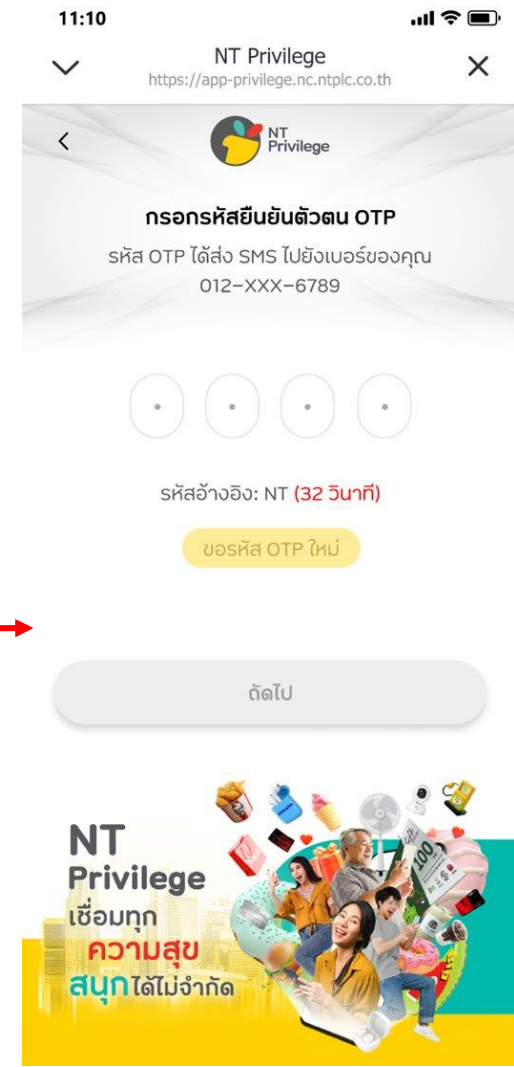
11:10

NT Privilege
https://app-privilege.nc.ntplc.co.th

NT Privilege

กรอกรหัสยืนยันตัวตน OTP
รหัส OTP ได้ส่ง SMS ไปยังเบอร์ของคุณ
012-XXX-6789

รหัสอ้างอิง: NT (32 วินาที)

ขอรหัส OTP ใหม่

ถัดไป

NT
Privilege
เชื่อมทุก
ความสุข
สนุกได้ไม่จำกัด